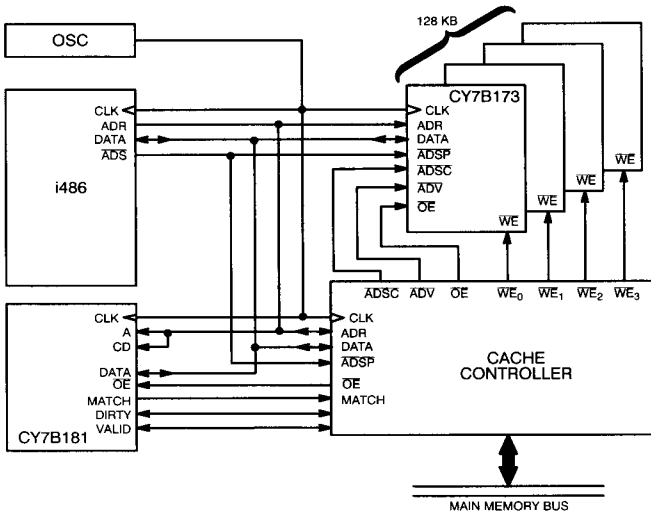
128 KB

OSC

CLK
ADR
DATA
$\overline{ADS}$

i486

CY7B173
CLK
ADR
DATA
$\overline{ADSP}$
$\overline{ADSC}$
$\overline{ADV}$
$\overline{OE}$
$\overline{WE}$

$\overline{WE}$
$\overline{WE}$
$\overline{WE}$

$\overline{ADSC}$ $\overline{ADV}$ $\overline{OE}$ $\overline{WE}_0$ $\overline{WE}_1$ $\overline{WE}_2$ $\overline{WE}_3$

CLK
A
CD
DATA
$\overline{OE}$
MATCH
DIRTY
VALID
CY7B181

CLK
ADR
DATA
$\overline{ADSP}$
$\overline{OE}$
MATCH

CACHE
CONTROLLER

MAIN MEMORY BUS